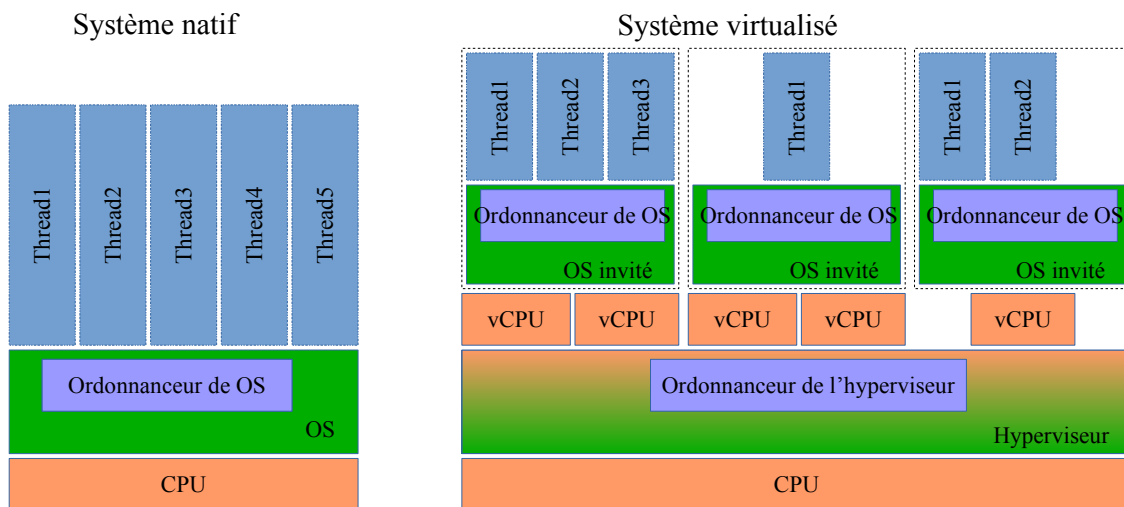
Système natif

Thread1
Thread2
Thread3
Thread4
Thread5

Ordonnanceur de OS

OS

CPU

Système virtualisé

Thread1
Thread2
Thread3

Ordonnanceur de OS

OS invité

Thread1

Ordonnanceur de OS

OS invité

Thread1
Thread2

Ordonnanceur de OS

OS invité

vCPU
vCPU
vCPU
vCPU
vCPU

Ordonnanceur de l'hyperviseur

Hyperviseur

CPU